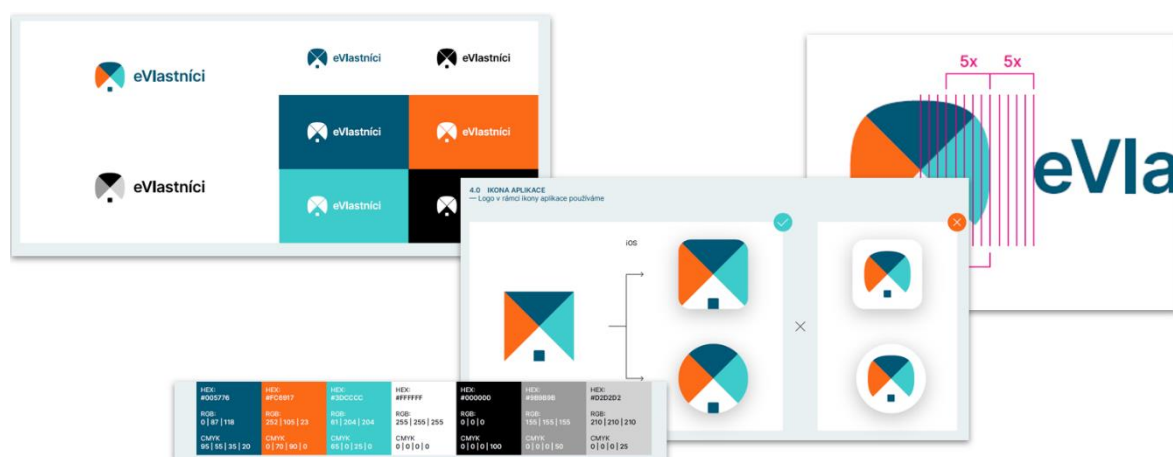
eVlastníci

eVlastníci

eVlastníci

eVlastníci

eVlastníci

eVlastníci

eVlastníci

eVlastníci

5x 5x

eVla

4.0 IKONA APLIKACE
— Logo v rámci ikony aplikace používáme

iOS

| HEX: #005776 | HEX: #FC6917 | HEX: #3DCCCC | HEX: #FFFFFF | HEX: #000000 | HEX: #9B9B9B | HEX: #D2D2D2 |
|---|---|---|---|---|---|---|
| RGB: 0 \| 87 \| 118 | RGB: 252 \| 105 \| 23 | RGB: 61 \| 204 \| 204 | RGB: 255 \| 255 \| 255 | RGB: 0 \| 0 \| 0 | RGB: 155 \| 155 \| 155 | RGB: 210 \| 210 \| 210 |
| CMYK 95 \| 55 \| 35 \| 20 | CMYK 0 \| 70 \| 90 \| 0 | CMYK 65 \| 0 \| 25 \| 0 | CMYK 0 \| 0 \| 0 \| 0 | CMYK 0 \| 0 \| 0 \| 100 | CMYK 0 \| 0 \| 0 \| 50 | CMYK 0 \| 0 \| 0 \| 25 |